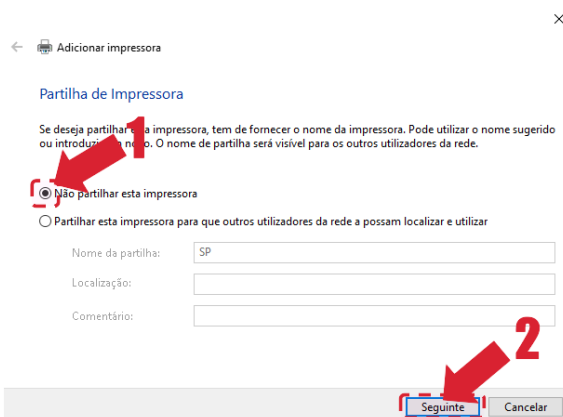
Adicionar impressora

Partilha de Impressora

Se deseja partilhar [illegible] impressora, tem de fornecer o nome da impressora. Pode utilizar o nome sugerido ou introdu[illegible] n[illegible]. O nome de partilha será visível para os outros utilizadores da rede.

1

Não partilhar esta impressora

Partilhar esta impressora para que outros utilizadores da rede a possam localizar e utilizar

Nome da partilha: SP

Localização:

Comentário:

2

Seguinte

Cancelar